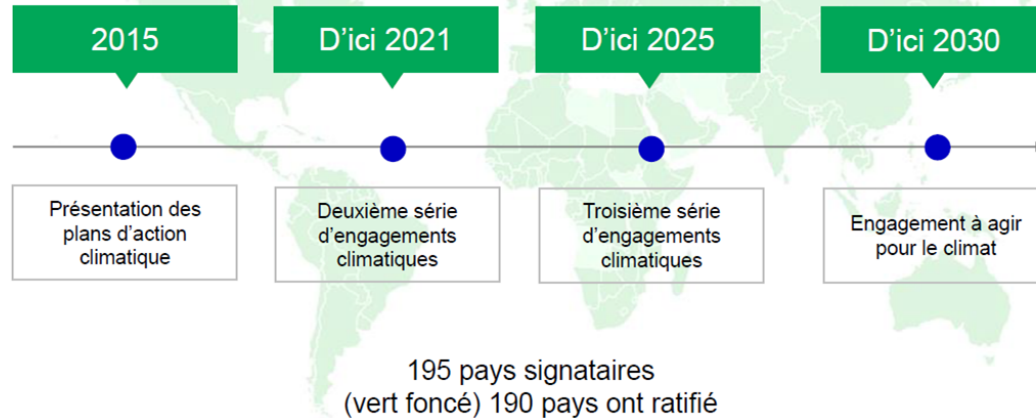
2015

D'ici 2021

D'ici 2025

D'ici 2030

Présentation des plans d'action climatique

Deuxième série d'engagements climatiques

Troisième série d'engagements climatiques

Engagement à agir pour le climat

195 pays signataires
(vert foncé) 190 pays ont ratifié